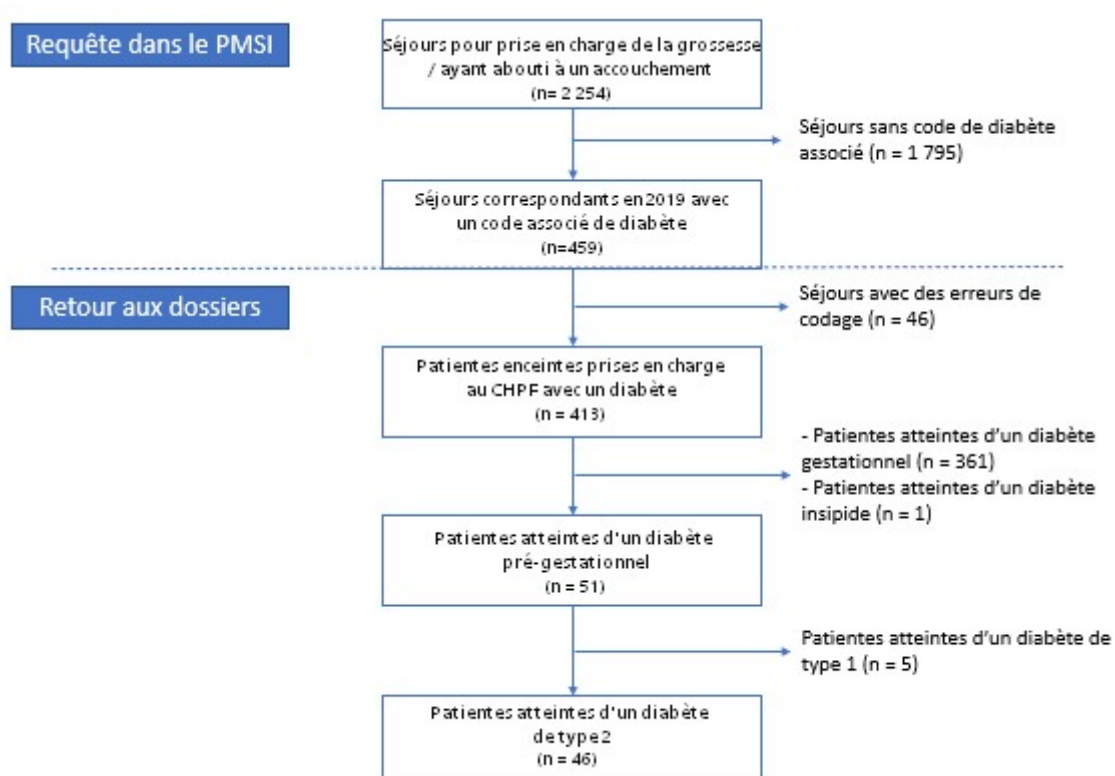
Requête dans le PMSI

Séjours pour prise en charge de la grossesse / ayant abouti à un accouchement
(n= 2 254)

Séjours sans code de diabète associé (n = 1 795)

Séjours correspondants en 2019 avec un code associé de diabète
(n=459)

Retour aux dossiers

Séjours avec des erreurs de codage (n = 46)

Patientes enceintes prises en charge au CHPF avec un diabète
(n = 413)

- Patientes atteintes d'un diabète gestationnel (n = 361)
- Patientes atteintes d'un diabète insipide (n = 1)

Patientes atteintes d'un diabète pré-gestationnel
(n = 51)

Patientes atteintes d'un diabète de type 1 (n = 5)

Patientes atteintes d'un diabète de type 2
(n = 46)